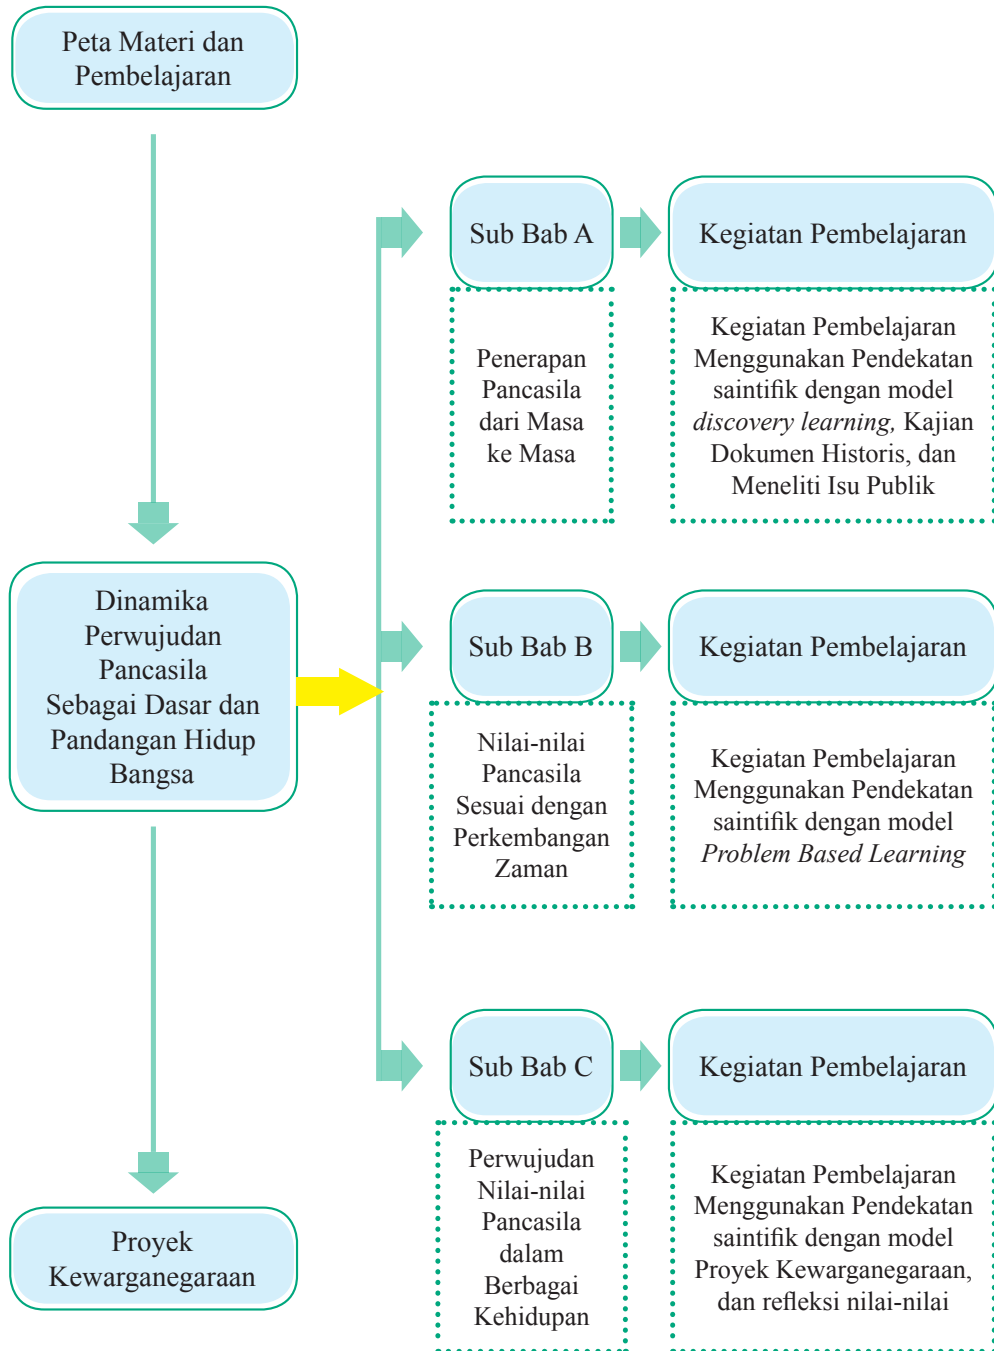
Peta Materi dan Pembelajaran

Dinamika Perwujudan Pancasila Sebagai Dasar dan Pandangan Hidup Bangsa

Proyek Kewarganegaraan

Sub Bab A

Kegiatan Pembelajaran

Penerapan Pancasila dari Masa ke Masa

Kegiatan Pembelajaran Menggunakan Pendekatan saintifik dengan model *discovery learning,* Kajian Dokumen Historis, dan Meneliti Isu Publik

Sub Bab B

Kegiatan Pembelajaran

Nilai-nilai Pancasila Sesuai dengan Perkembangan Zaman

Kegiatan Pembelajaran Menggunakan Pendekatan saintifik dengan model *Problem Based Learning*

Sub Bab C

Kegiatan Pembelajaran

Perwujudan Nilai-nilai Pancasila dalam Berbagai Kehidupan

Kegiatan Pembelajaran Menggunakan Pendekatan saintifik dengan model Proyek Kewarganegaraan, dan refleksi nilai-nilai